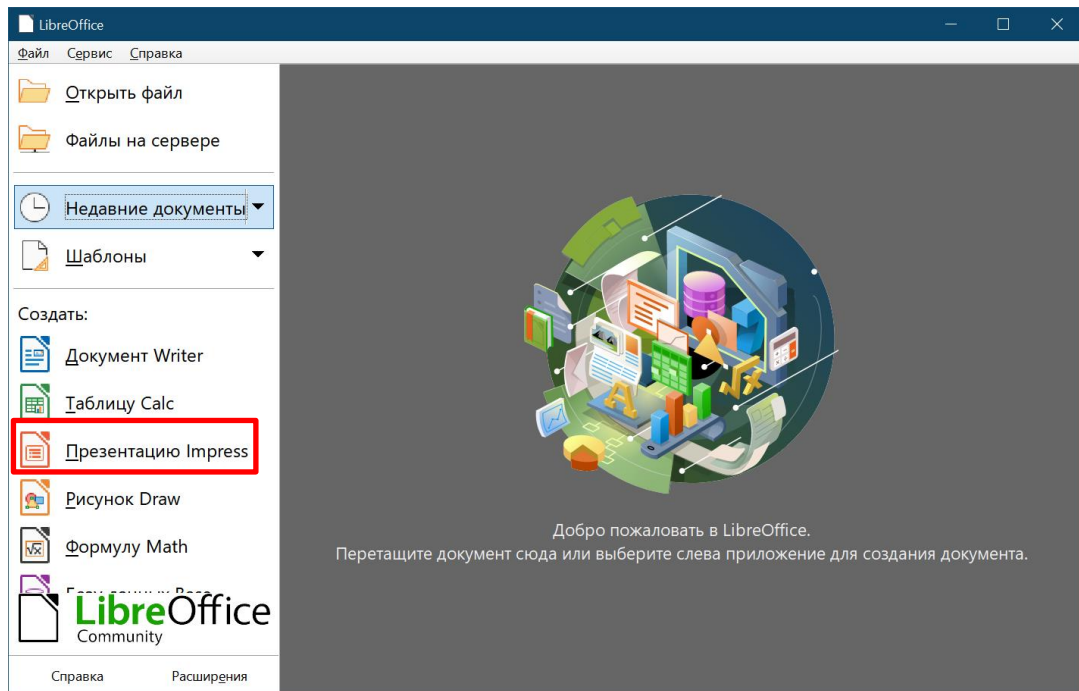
LibreOffice

Файл Сервис Справка

Открыть файл

Файлы на сервере

Недавние документы

Шаблоны

Создать:

Документ Writer

Таблицу Calc

Презентацию Impress

Рисунок Draw

Формулу Math

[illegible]

LibreOffice Community

Справка Расширения

Добро пожаловать в LibreOffice.
Перетащите документ сюда или выберите слева приложение для создания документа.